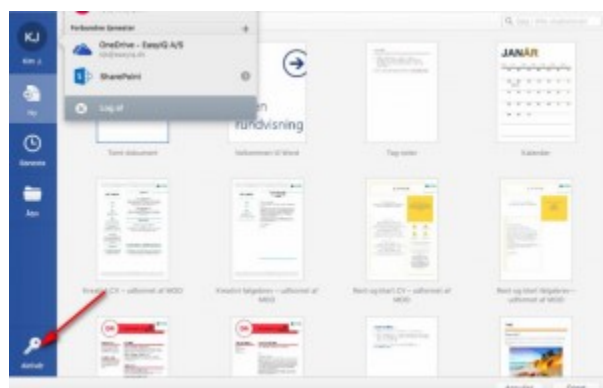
KJ

Kim J.

Ny

Seneste

Åbn

Aktivér

Forbundne tjenester

+

OneDrive - EasyIQ A/S

SharePoint

Log af

n rundvisning

Tomt dokument

Velkommen til Word

Tag noter

JANUAR

Kalender

Kreativt CV – udformet af MOO

Kreativt følgebrev – udformet af MOO

Rent og klart CV – udformet af MOO

Rent og klart følgebrev – udformet af MOO

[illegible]